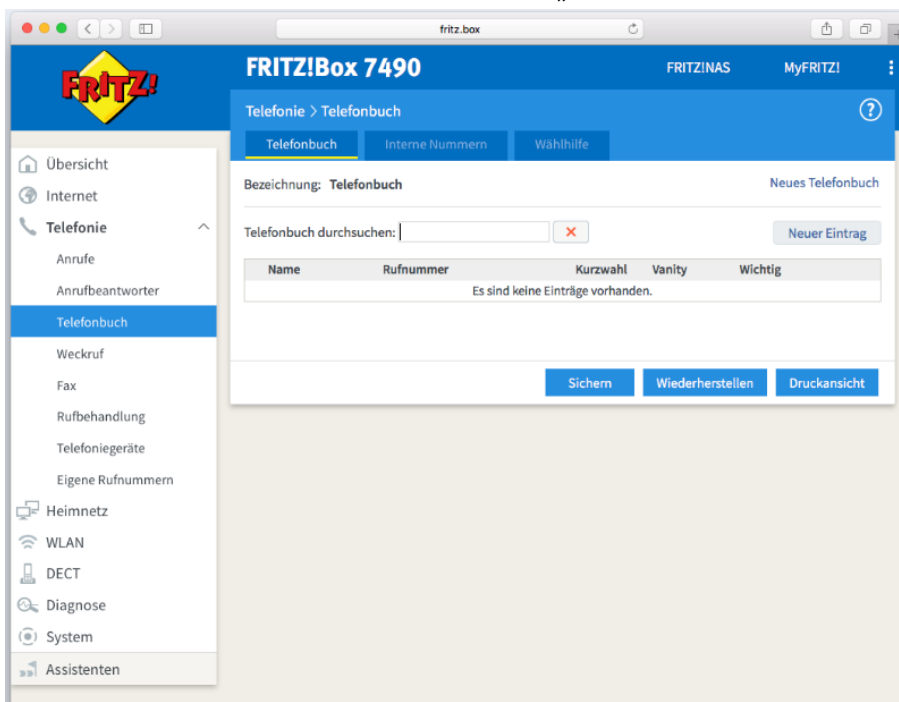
fritz.box

FRITZ!

FRITZ!Box 7490

FRITZ!NAS MyFRITZ!

Telefonie > Telefonbuch

Telefonbuch Interne Nummern Wählhilfe

Übersicht
Internet
Telefonie
Anrufe
Anrufbeantworter
Telefonbuch
Weckruf
Fax
Rufbehandlung
Telefoniegeräte
Eigene Rufnummern
Heimnetz
WLAN
DECT
Diagnose
System
Assistenten

Bezeichnung: Telefonbuch

Neues Telefonbuch

Telefonbuch durchsuchen:

Neuer Eintrag

| Name | Rufnummer | Kurzwahl | Vanity | Wichtig |
|---|---|---|---|---|
| Es sind keine Einträge vorhanden. | | | | |

Sichern Wiederherstellen Druckansicht